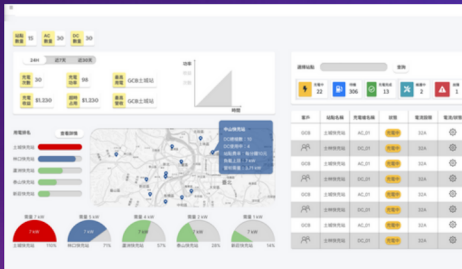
站點數量 15
AC 數量 30
DC 數量 30

24H 週 月

充電次數 30
充電電量 95
最高使用 全興站
充電收入 $1,230
服務收入 $1,230
最高營收 全興站

功率
時間

搜尋站點 查看

22
306
13
4
1

電站名稱 查看詳情

上環停充站
林口停充站
龍潭停充站
新北停充站
楊梅停充站
新莊停充站

中山停充站
DC使用率：
AC使用率：
站點總數：
充電上限：
營收總額：

| 客戶 | 站點名稱 | 充電樁名稱 | 狀態 | 電流頻率 | 電池分析 |
|---|---|---|---|---|---|
| GCB | 全興停充站 | AC_01 | 充電中 | 32A | |
| GCB | 全興停充站 | DC_01 | 充電中 | 32A | |
| GCB | 全興停充站 | DC_01 | 充電中 | 32A | |
| GCB | 全興停充站 | AC_01 | 充電中 | 32A | |
| GCB | 全興停充站 | AC_01 | 充電中 | 32A | |
| GCB | 全興停充站 | AC_01 | 充電中 | 32A | |
| GCB | 全興停充站 | DC_01 | 充電中 | 32A | |
| GCB | 全興停充站 | AC_01 | 充電中 | 32A | |
| GCB | 全興停充站 | AC_01 | 充電中 | 32A | |
| GCB | 全興停充站 | AC_01 | 充電中 | 32A | |
| GCB | 全興停充站 | AC_01 | 充電中 | 32A | |

上環停充站 75%
林口停充站 25%
龍潭停充站 25%
新北停充站 20%
楊梅停充站 25%